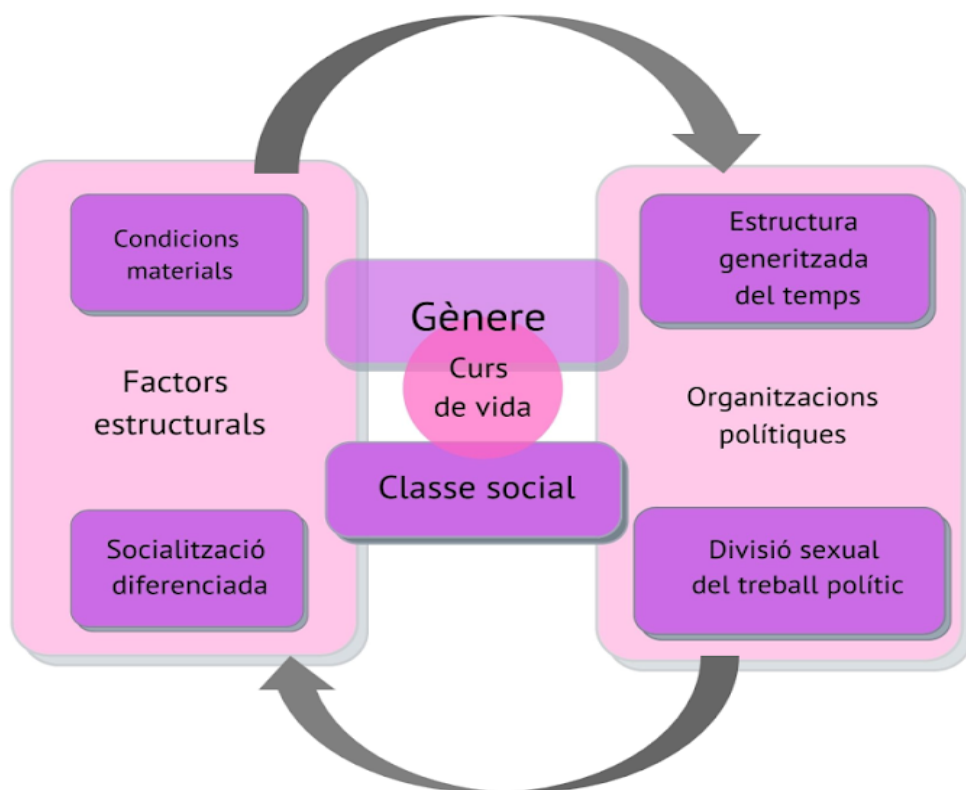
Condicions materials

Factors estructurals

Socialització diferenciada

Gènere

Curs de vida

Classe social

Estructura generitzada del temps

Organitzacions polítiques

Divisió sexual del treball polític